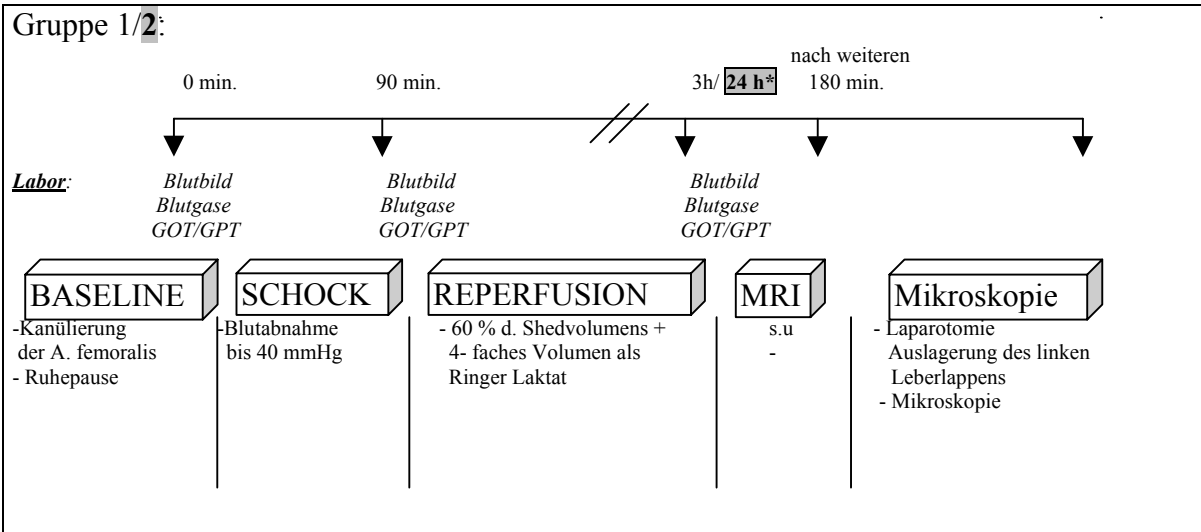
Gruppe 1/**2**:

nach weiteren

0 min. 90 min. 3h/ **24 h*** 180 min.

***Labor***:

*Blutbild Blutgase GOT/GPT*

*Blutbild Blutgase GOT/GPT*

*Blutbild Blutgase GOT/GPT*

BASELINE

-Kanülierung der A. femoralis
- Ruhepause

SCHOCK

-Blutabnahme bis 40 mmHg

REPERFUSION

- 60 % d. Shedvolumens + 4- faches Volumen als Ringer Laktat

MRI

s.u
-

Mikroskopie

- Laparotomie Auslagerung des linken Leberlappens
- Mikroskopie